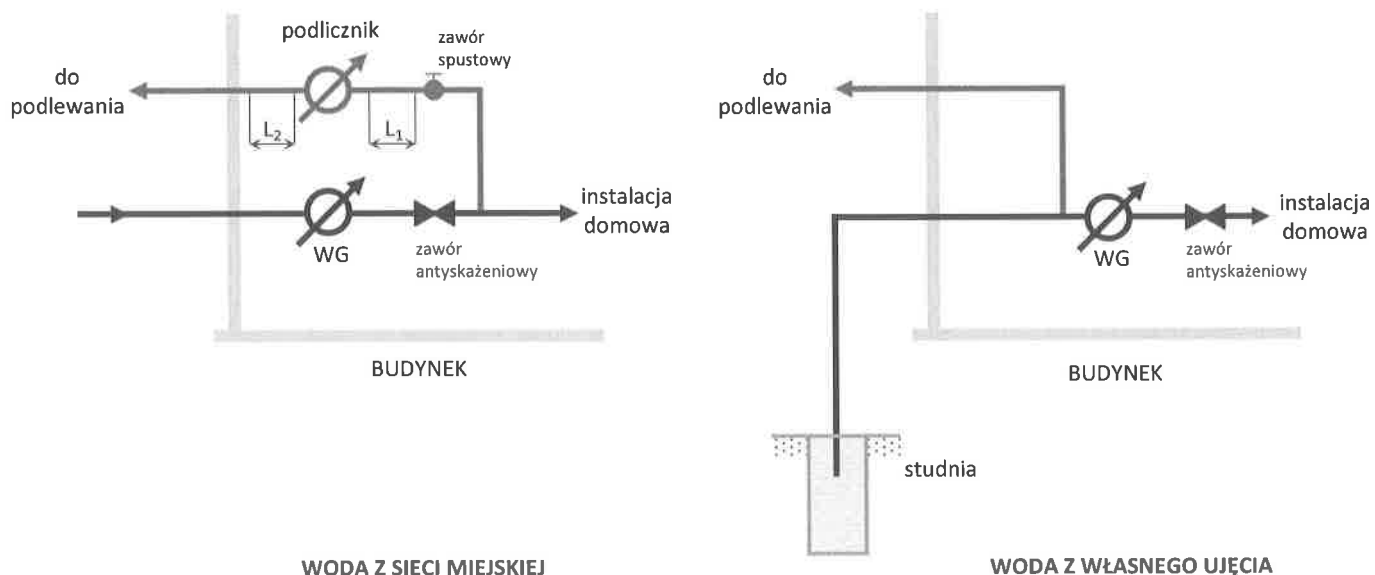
podlicznik

zawór spustowy

do podlewania

$L_2$

$L_1$

instalacja domowa

WG

zawór antyskażeniowy

BUDYNEK

WODA Z SIECI MIEJSKIEJ

do podlewania

instalacja domowa

WG

zawór antyskażeniowy

BUDYNEK

studnia

WODA Z WŁASNEGO UJĘCIA